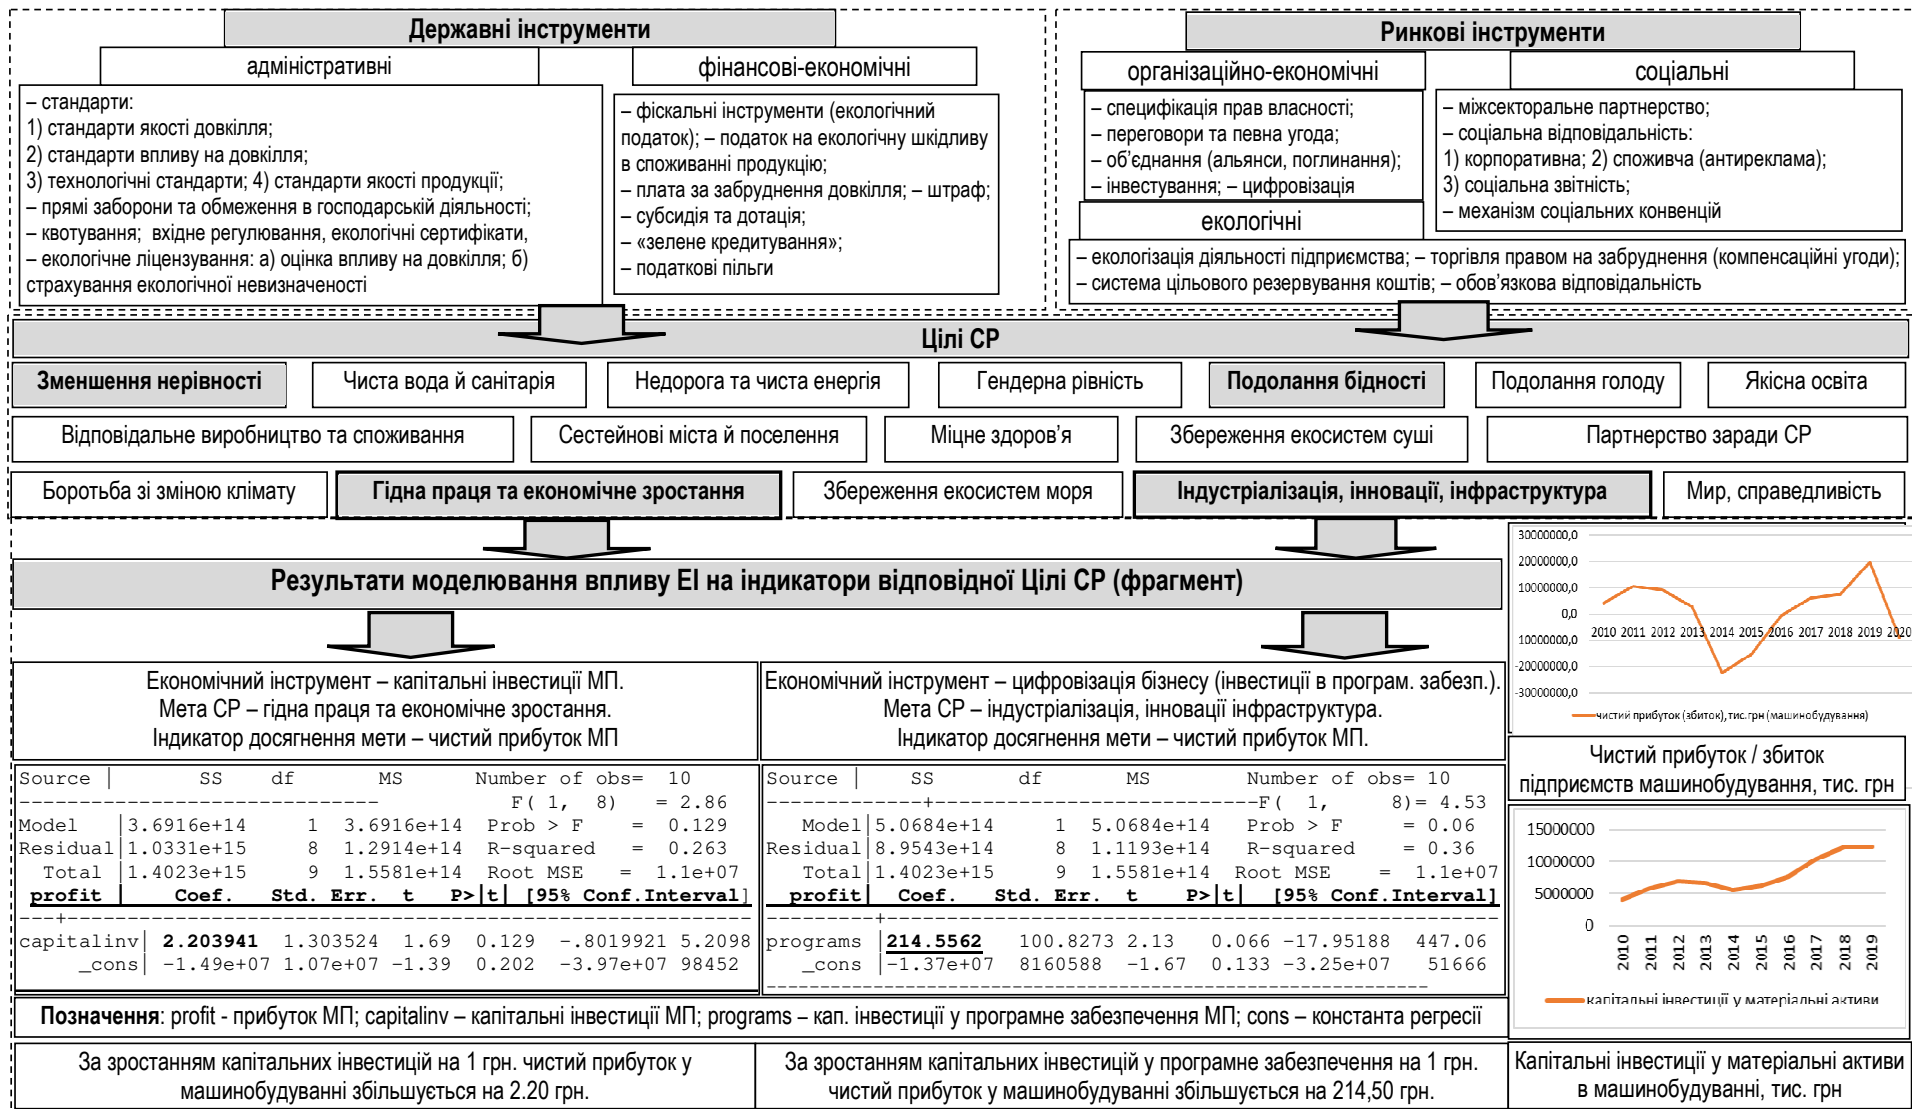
Державні інструменти

адміністративні

– стандарти:
1) стандарти якості довкілля;
2) стандарти впливу на довкілля;
3) технологічні стандарти; 4) стандарти якості продукції;
– прямі заборони та обмеження в господарській діяльності;
– квотування; вхідне регулювання, екологічні сертифікати,
– екологічне ліцензування: а) оцінка впливу на довкілля; б) страхування екологічної невизначеності

фінансові-економічні

– фіскальні інструменти (екологічний податок); – податок на екологічну шкідливу в споживанні продукцію;
– плата за забруднення довкілля; – штраф;
– субсидія та дотація;
– «зелене кредитування»;
– податкові пільги

Ринкові інструменти

організаційно-економічні

– специфікація прав власності;
– переговори та певна угода;
– об'єднання (альянси, поглинання);
– інвестування; – цифровізація

соціальні

– міжсекторальне партнерство;
– соціальна відповідальність:
1) корпоративна; 2) споживча (антиреклама);
3) соціальна звітність;
– механізм соціальних конвенцій

екологічні

– екологізація діяльності підприємства; – торгівля правом на забруднення (компенсаційні угоди);
– система цільового резервування коштів; – обов'язкова відповідальність

Цілі СР

Зменшення нерівності | Чиста вода й санітарія | Недорога та чиста енергія | Гендерна рівність | Подолання бідності | Подолання голоду | Якісна освіта

Відповідальне виробництво та споживання | Сестейнові міста й поселення | Міцне здоров'я | Збереження екосистем суші | Партнерство заради СР

Боротьба зі зміною клімату | Гідна праця та економічне зростання | Збереження екосистем моря | Індустріалізація, інновації, інфраструктура | Мир, справедливість

Результати моделювання впливу ЕІ на індикатори відповідної Цілі СР (фрагмент)

30000000,0
20000000,0
10000000,0
0,0
10000000,0
-20000000,0
-30000000,0
2010 2011 2012 2013 2014 2015 2016 2017 2018 2019 2020
чистий прибуток (збиток), тис.грн (машинобудування)

Економічний інструмент – капітальні інвестиції МП.
Мета СР – гідна праця та економічне зростання.
Індикатор досягнення мети – чистий прибуток МП

Економічний інструмент – цифровізація бізнесу (інвестиції в програм. забезп.).
Мета СР – індустріалізація, інновації інфраструктура.
Індикатор досягнення мети – чистий прибуток МП.

Чистий прибуток / збиток підприємств машинобудування, тис. грн

Source | SS df MS Number of obs= 10
F( 1, 8) = 2.86
Model |3.6916e+14 1 3.6916e+14 Prob > F = 0.129
Residual|1.0331e+15 8 1.2914e+14 R-squared = 0.263
Total |1.4023e+15 9 1.5581e+14 Root MSE = 1.1e+07
profit | Coef. Std. Err. t P>|t| [95% Conf.Interval]
capitalinv| 2.203941 1.303524 1.69 0.129 -.8019921 5.2098
_cons| -1.49e+07 1.07e+07 -1.39 0.202 -3.97e+07 98452

Source | SS df MS Number of obs= 10
F( 1, 8)= 4.53
Model|5.0684e+14 1 5.0684e+14 Prob > F = 0.06
Residual|8.9543e+14 8 1.1193e+14 R-squared = 0.36
Total|1.4023e+15 9 1.5581e+14 Root MSE = 1.1e+07
profit| Coef. Std. Err. t P>|t| [95% Conf.Interval]
programs |214.5562 100.8273 2.13 0.066 -17.95188 447.06
_cons |-1.37e+07 8160588 -1.67 0.133 -3.25e+07 51666

15000000
10000000
5000000
0
2010 2011 2012 2013 2014 2015 2016 2017 2018 2019
капітальні інвестиції у матеріальні активи

Позначення: profit - прибуток МП; capitalinv – капітальні інвестиції МП; programs – кап. інвестиції у програмне забезпечення МП; cons – константа регресії

За зростанням капітальних інвестицій на 1 грн. чистий прибуток у машинобудуванні збільшується на 2.20 грн.

За зростанням капітальних інвестицій у програмне забезпечення на 1 грн. чистий прибуток у машинобудуванні збільшується на 214,50 грн.

Капітальні інвестиції у матеріальні активи в машинобудуванні, тис. грн